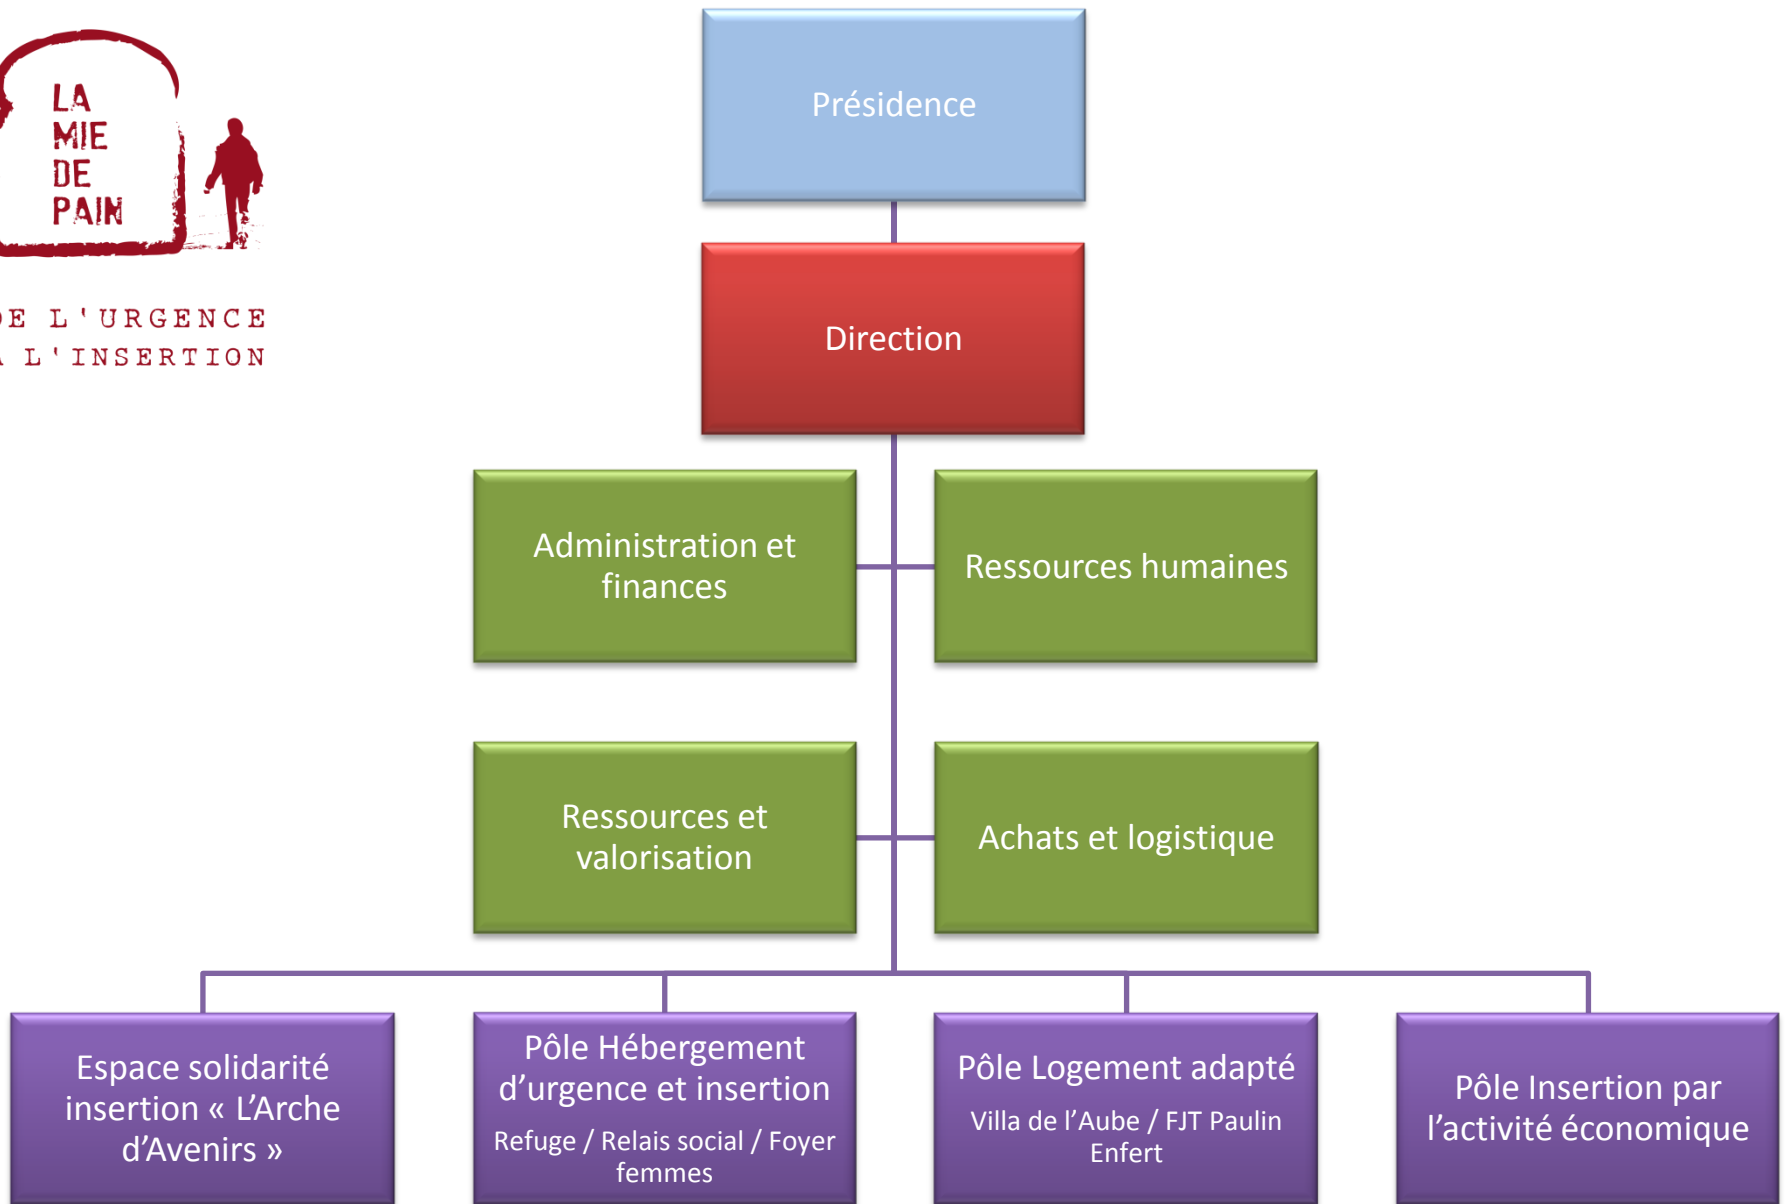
LA MIE DE PAIN

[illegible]E L'URGENCE
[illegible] L'INSERTION

Présidence

Direction

Administration et finances

Ressources humaines

Ressources et valorisation

Achats et logistique

Espace solidarité insertion « L'Arche d'Avenirs »

Pôle Hébergement d'urgence et insertion
Refuge / Relais social / Foyer femmes

Pôle Logement adapté
Villa de l'Aube / FJT Paulin Enfert

Pôle Insertion par l'activité économique